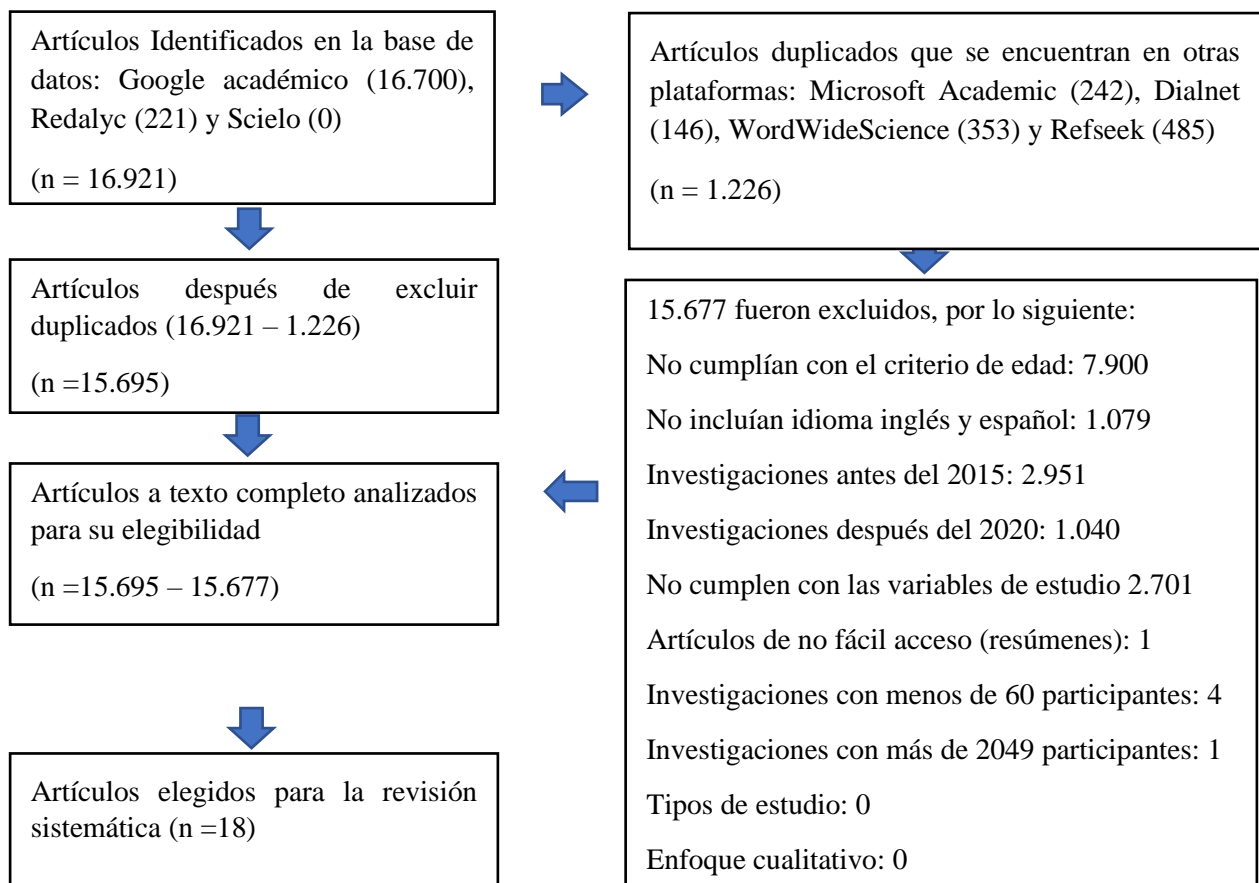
Artículos Identificados en la base de datos: Google académico (16.700), Redalyc (221) y Scielo (0)

(n = 16.921)

Artículos duplicados que se encuentran en otras plataformas: Microsoft Academic (242), Dialnet (146), WordWideScience (353) y Refseek (485)

(n = 1.226)

Artículos después de excluir duplicados (16.921 – 1.226)

(n =15.695)

15.677 fueron excluidos, por lo siguiente:

No cumplían con el criterio de edad: 7.900

No incluían idioma inglés y español: 1.079

Investigaciones antes del 2015: 2.951

Investigaciones después del 2020: 1.040

No cumplen con las variables de estudio 2.701

Artículos de no fácil acceso (resúmenes): 1

Investigaciones con menos de 60 participantes: 4

Investigaciones con más de 2049 participantes: 1

Tipos de estudio: 0

Enfoque cualitativo: 0

Artículos a texto completo analizados para su elegibilidad

(n =15.695 – 15.677)

Artículos elegidos para la revisión sistemática (n =18)